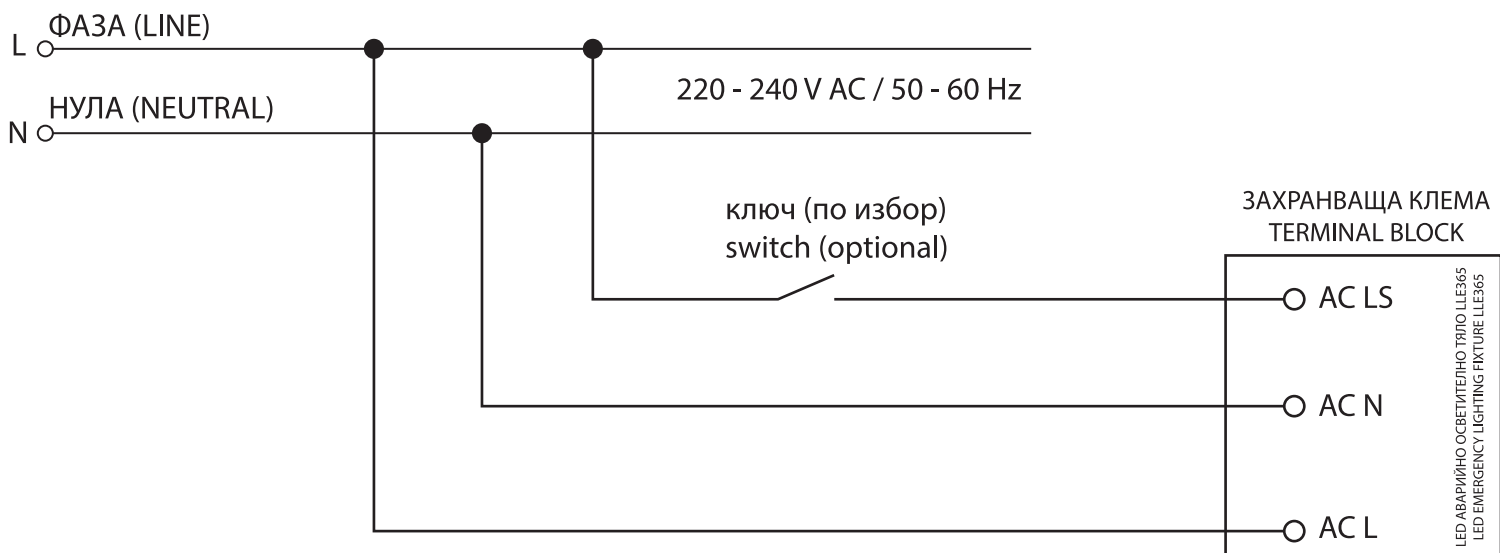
L ФАЗА (LINE)

N НУЛА (NEUTRAL)

220 - 240 V AC / 50 - 60 Hz

ключ (по избор)
switch (optional)

ЗАХРАНВАЩА КЛЕМА
TERMINAL BLOCK

AC LS

AC N

AC L

LED АВАРИЙНО ОСВЕТИТЕЛНО ТЯЛО LLE365
LED EMERGENCY LIGHTING FIXTURE LLE365